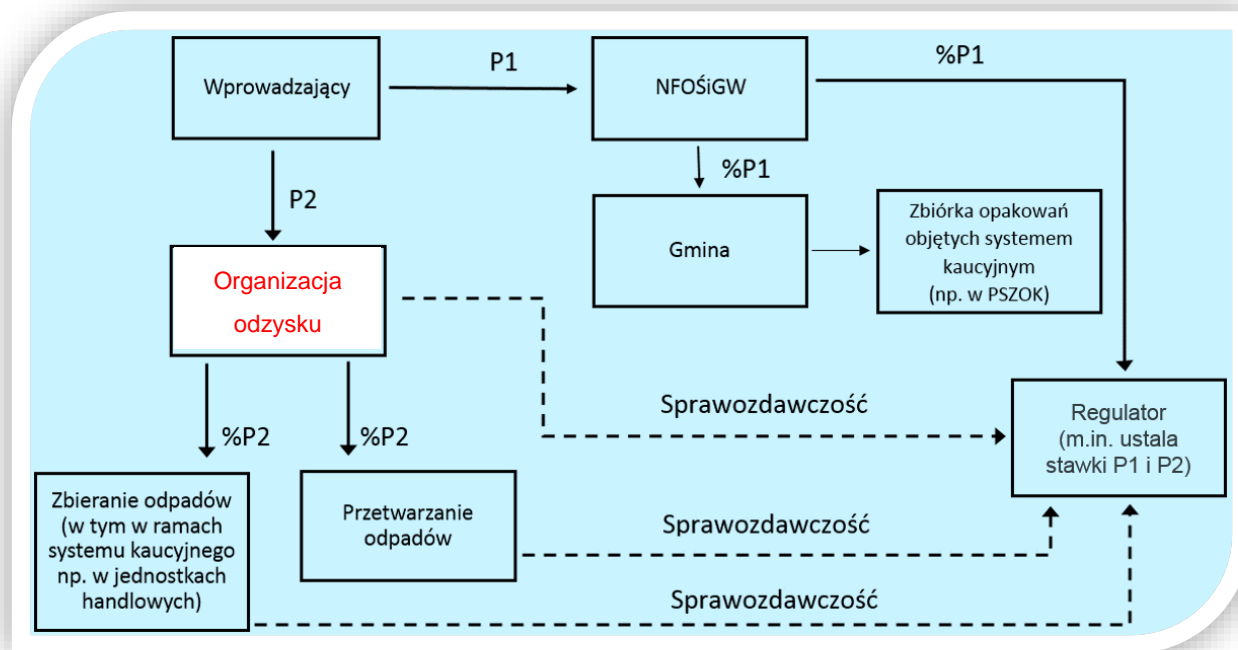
Wprowadzający

P1

NFOŚiGW

%P1

%P1

P2

Gmina

Zbiórka opakowań objętych systemem kaucyjnym (np. w PSZOK)

Organizacja odzysku

Sprawozdawczość

Regulator (m.in. ustala stawki P1 i P2)

%P2

%P2

Zbieranie odpadów (w tym w ramach systemu kaucyjnego np. w jednostkach handlowych)

Przetwarzanie odpadów

Sprawozdawczość

Sprawozdawczość